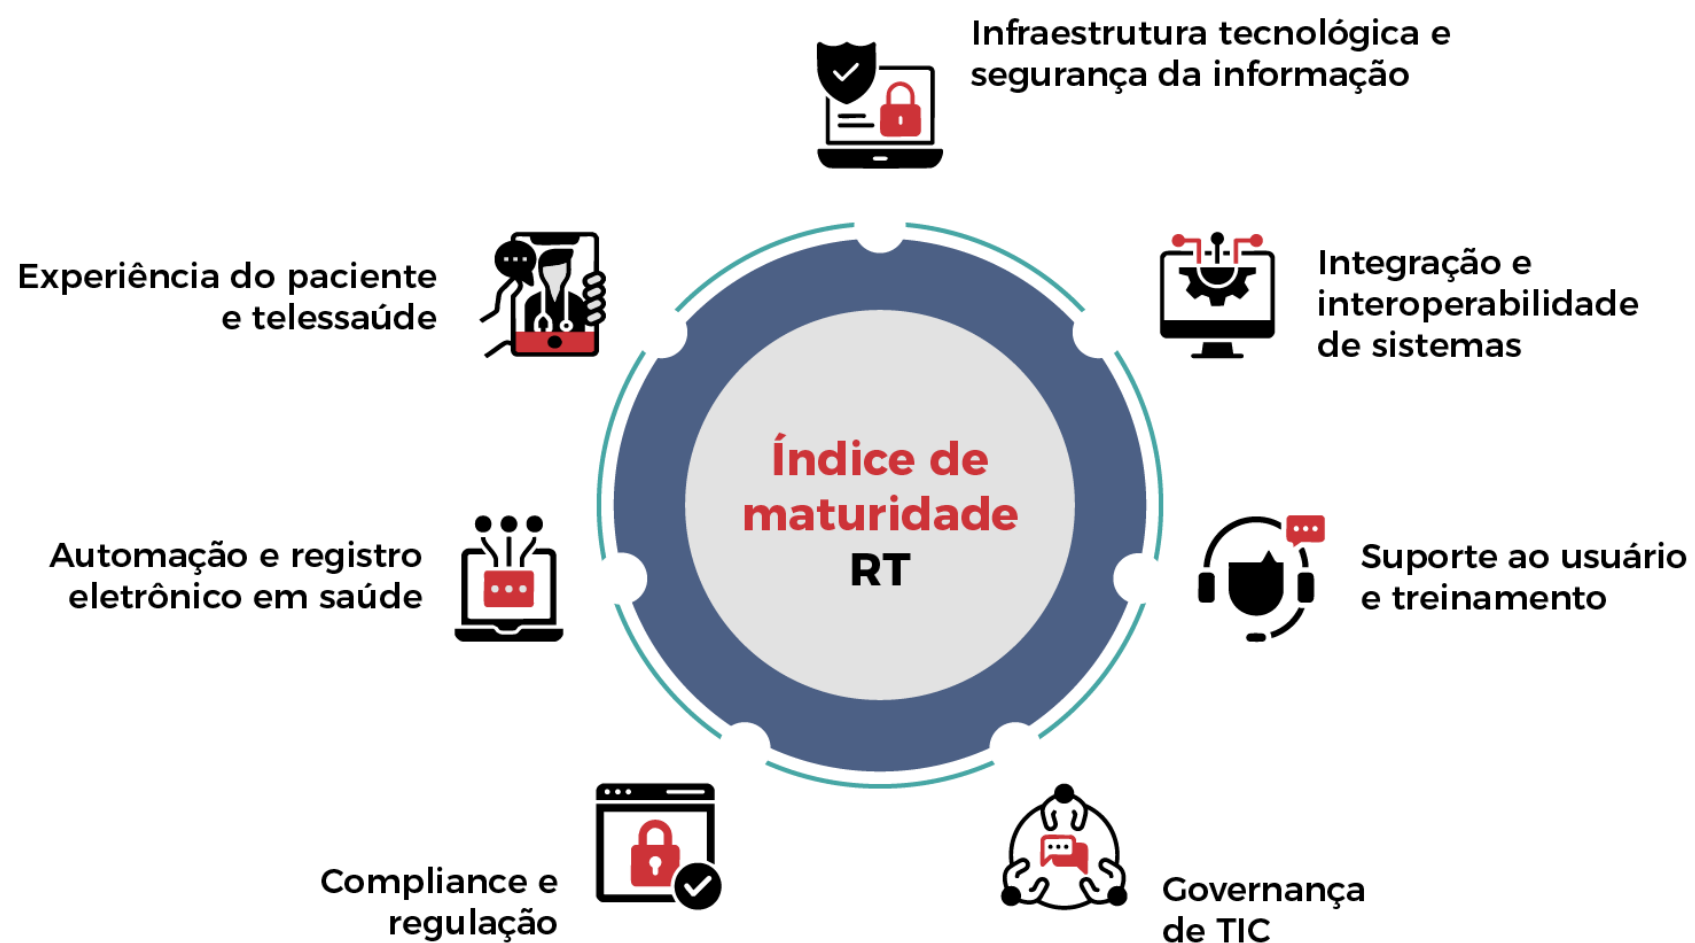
Infraestrutura tecnológica e segurança da informação

Experiência do paciente e telessaúde

Integração e interoperabilidade de sistemas

Índice de maturidade RT

Automação e registro eletrônico em saúde

Suporte ao usuário e treinamento

Compliance e regulação

Governança de TIC